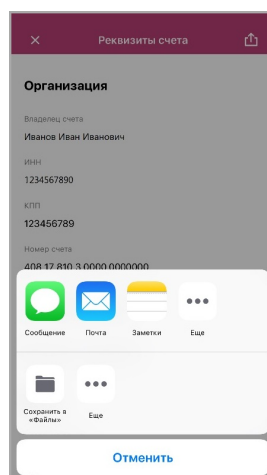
×
Реквизиты счета

Организация

Владелец счета
Иванов Иван Иванович

ИНН
1234567890

КПП
123456789

Номер счета
408 17 810 3 0000 0000000

Сообщение
Почта
Заметки
Еще

Сохранить в «Файлы»
Еще

Отменить